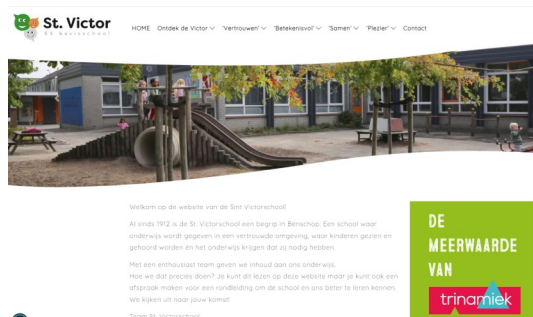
St. Victor
St. basisschool

HOME Ontdek de Victor 'Vertrouwen' 'Betekenisvol' 'Samen' 'Plezier' Contact

Welkom op de website van de Sint Victorschool!

Al sinds 1912 is de St. Victorschool een begrip in Benschop. Een school waar onderwijs wordt gegeven in een vertrouwde omgeving, waar kinderen gezien en gehoord worden en het onderwijs krijgen dat zij nodig hebben.

Met een enthousiast team geven we inhoud aan ons onderwijs. Hoe we dat precies doen? Je kunt dit lezen op deze website maar je kunt ook een afspraak maken voor een rondleiding om de school en ons beter te leren kennen. We kijken uit naar jouw komst!

Team St. Victorschool

DE MEERWAARDE VAN trinamiek